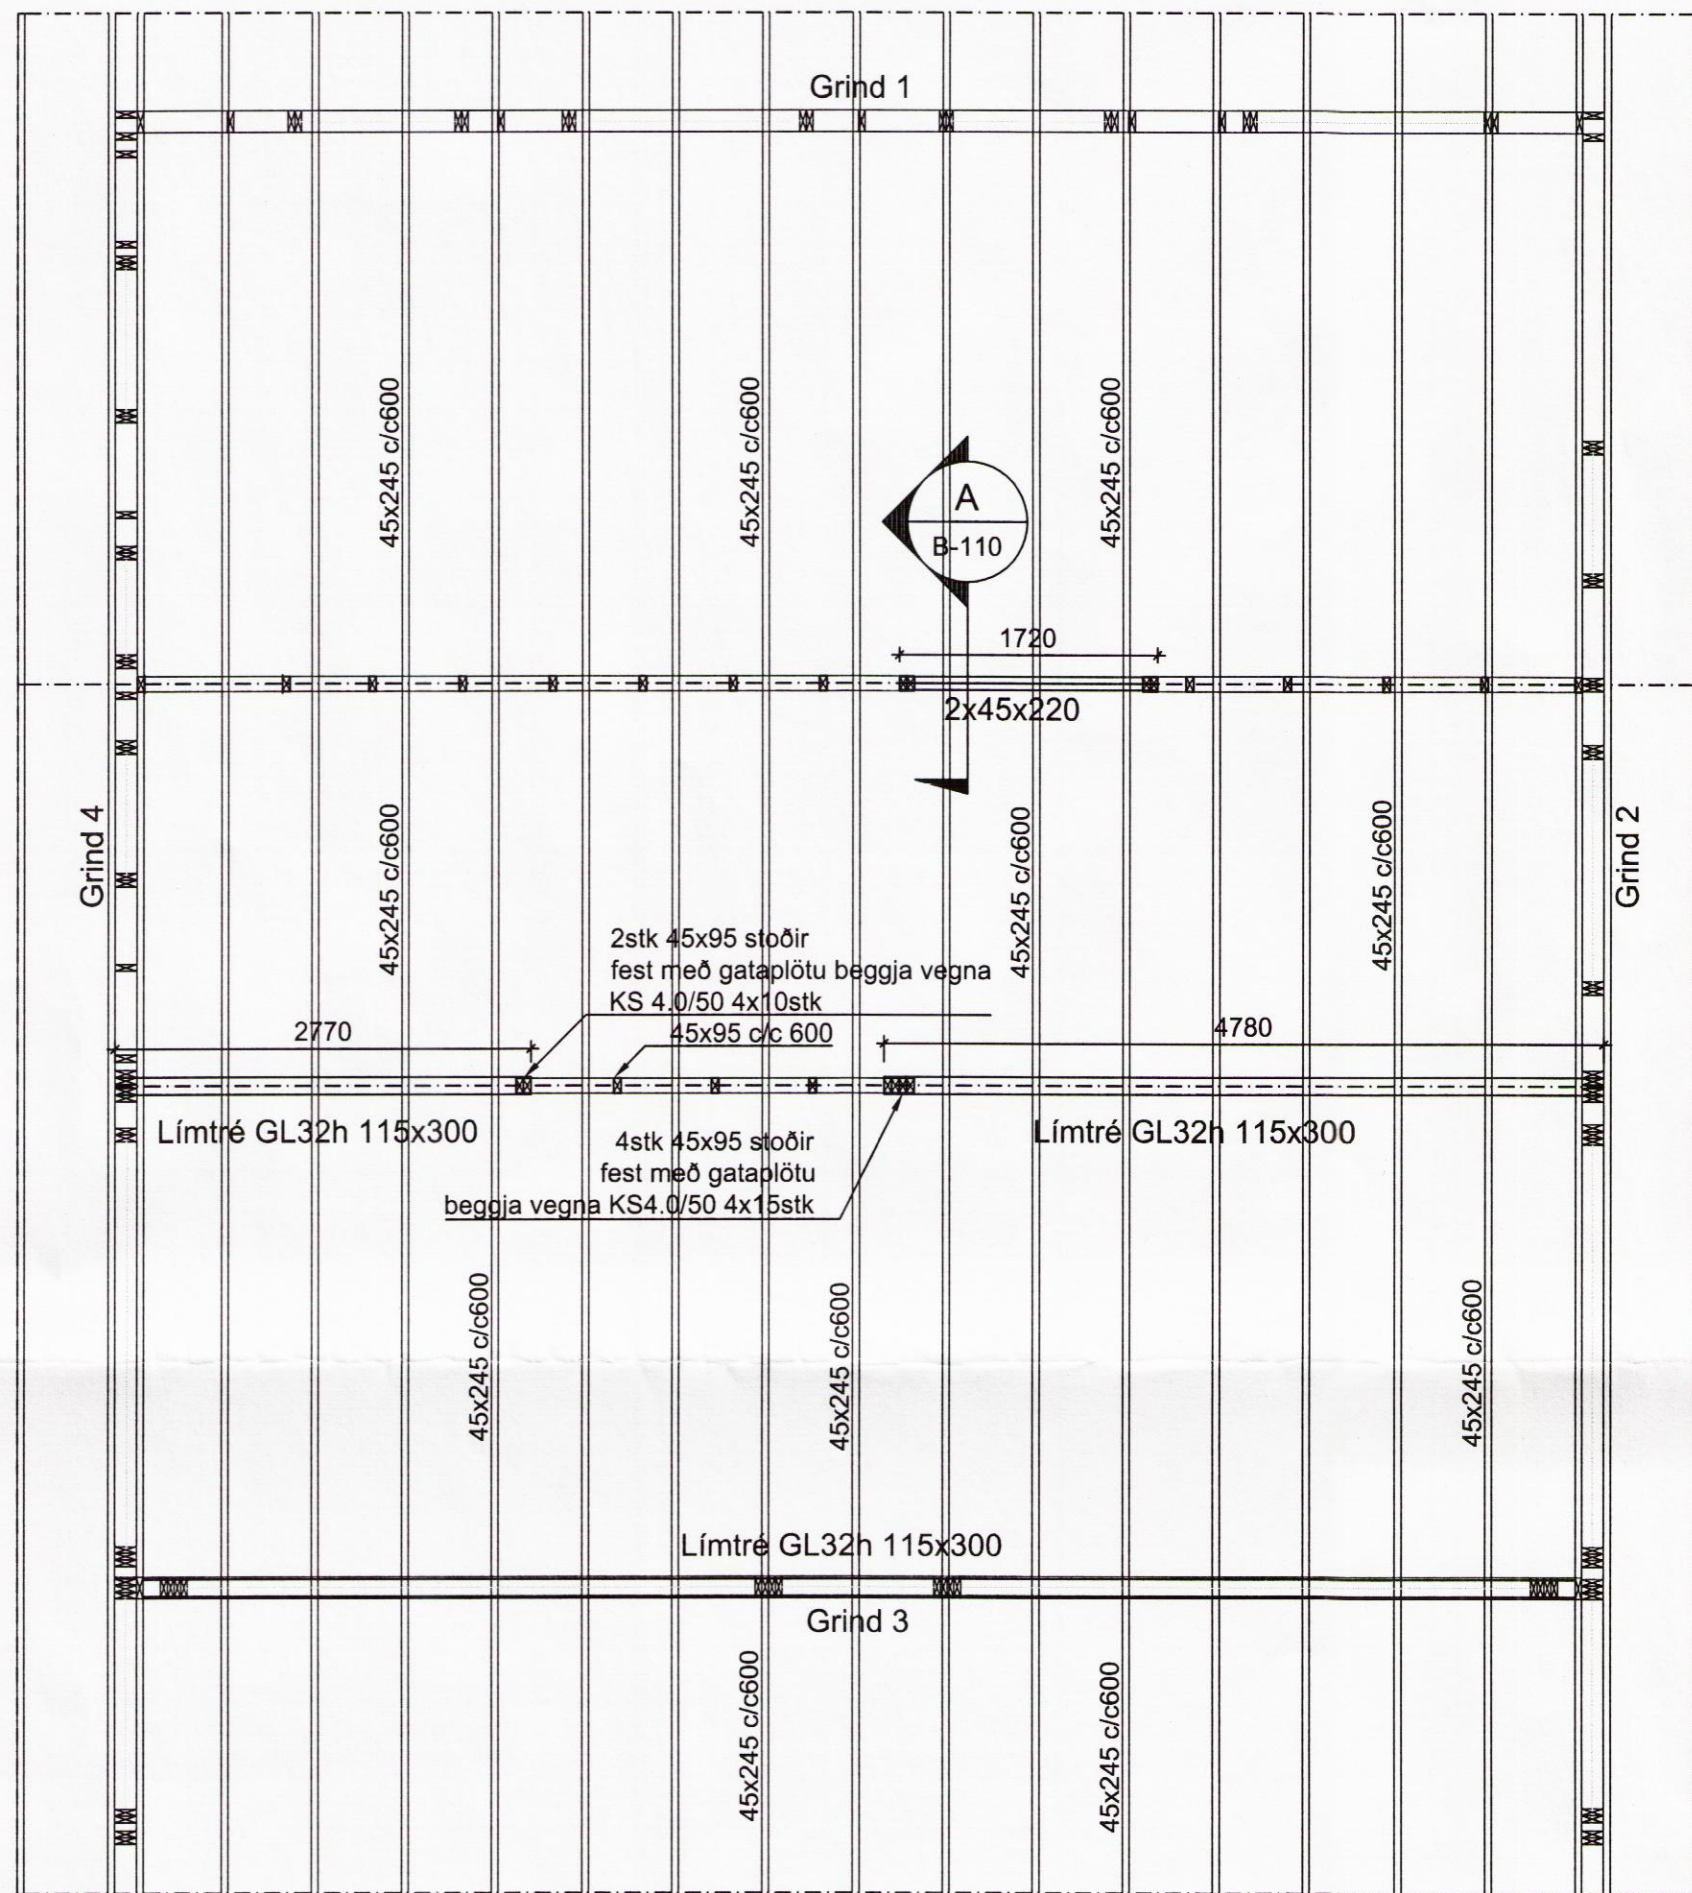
Grind 1

45x245 c/c600

45x245 c/c600

45x245 c/c600

A
B-110

1720

2x45x220

Grind 4

45x245 c/c600

45x245 c/c600

45x245 c/c600

Grind 2

2stk 45x95 stoðir
fest með gataplötu beggja vegna
KS 4.0/50 4x10stk

2770

45x95 c/c 600

4780

Límtré GL32h 115x300

Límtré GL32h 115x300

4stk 45x95 stoðir
fest með gataplötu
beggja vegna KS4.0/50 4x15stk

45x245 c/c600

45x245 c/c600

45x245 c/c600

Límtré GL32h 115x300

Grind 3

45x245 c/c600

45x245 c/c600